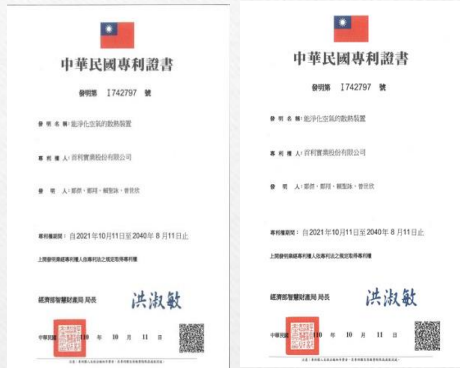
中華民國專利證書

發明第 I742797 號

發明名稱：能淨化空氣的散熱裝置

專利權人：吉利實業股份有限公司

發明人：鄭群、鄭翔、賴聖詠、曾世欣

專利權期間：自2021年10月11日至2040年8月11日止

上開發明業經專利權人依專利法之規定取得專利權

經濟部智慧財產局 局長 洪淑敏

中華民國 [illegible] 年 10 月 11 日

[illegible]

中華民國專利證書

發明第 I742797 號

發明名稱：能淨化空氣的散熱裝置

專利權人：吉利實業股份有限公司

發明人：鄭群、鄭翔、賴聖詠、曾世欣

專利權期間：自2021年10月11日至2040年8月11日止

上開發明業經專利權人依專利法之規定取得專利權

經濟部智慧財產局 局長 洪淑敏

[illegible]